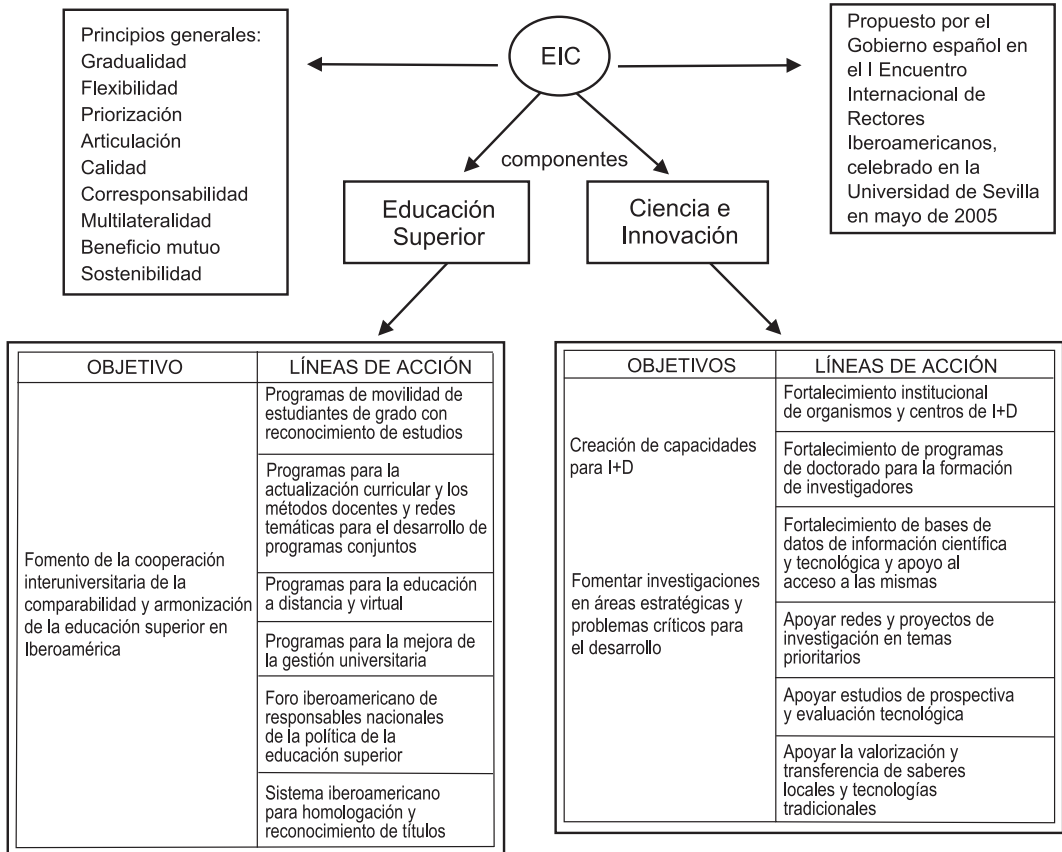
Principios generales:
Gradualidad
Flexibilidad
Priorización
Articulación
Calidad
Corresponsabilidad
Multilateralidad
Beneficio mutuo
Sostenibilidad

EIC

Propuesto por el Gobierno español en el I Encuentro Internacional de Rectores Iberoamericanos, celebrado en la Universidad de Sevilla en mayo de 2005

componentes

Educación Superior

Ciencia e Innovación

| OBJETIVO | LÍNEAS DE ACCIÓN |
|---|---|
| Fomento de la cooperación interuniversitaria de la comparabilidad y armonización de la educación superior en Iberoamérica | Programas de movilidad de estudiantes de grado con reconocimiento de estudios |
| | Programas para la actualización curricular y los métodos docentes y redes temáticas para el desarrollo de programas conjuntos |
| | Programas para la educación a distancia y virtual |
| | Programas para la mejora de la gestión universitaria |
| | Foro iberoamericano de responsables nacionales de la política de la educación superior |
| | Sistema iberoamericano para homologación y reconocimiento de títulos |

| OBJETIVOS | LÍNEAS DE ACCIÓN |
|---|---|
| Creación de capacidades para I+D | Fortalecimiento institucional de organismos y centros de I+D |
| | Fortalecimiento de programas de doctorado para la formación de investigadores |
| Fomentar investigaciones en áreas estratégicas y problemas críticos para el desarrollo | Fortalecimiento de bases de datos de información científica y tecnológica y apoyo al acceso a las mismas |
| | Apoyar redes y proyectos de investigación en temas prioritarios |
| | Apoyar estudios de prospectiva y evaluación tecnológica |
| | Apoyar la valorización y transferencia de saberes locales y tecnologías tradicionales |